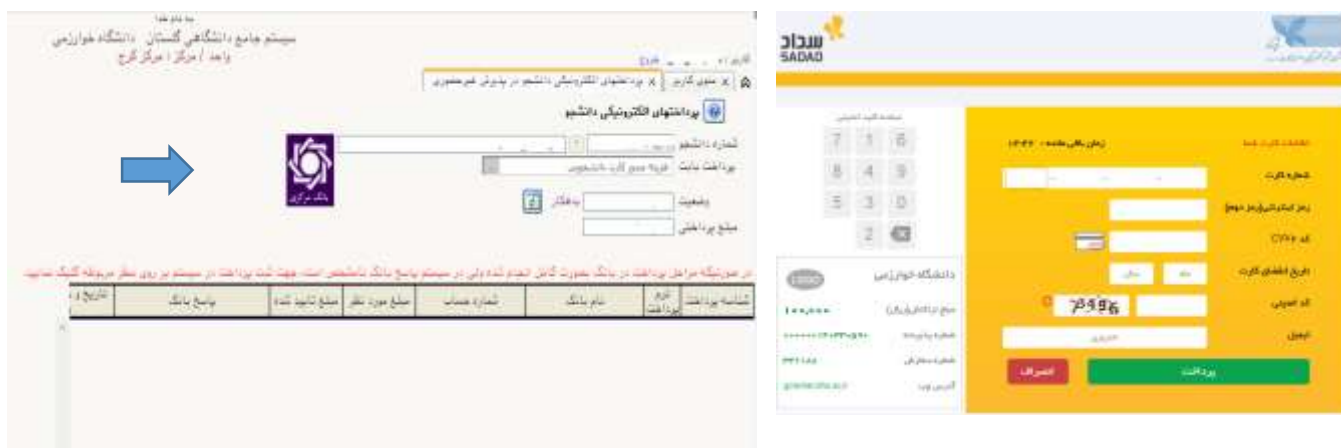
سیستم جامع دانشگاهی گلستان دانشگاه خوارزمی
واحد / مرکز / مرکز کرج

کاربر خروج

منوی کاربر | پرداختهای الکترونیکی دانشجو در پذیرش غیرحضوری

پرداختهای الکترونیکی دانشجو

شماره دانشجو
پرداخت بابت هزینه صدور کارت دانشجویی
وضعیت
مبلغ پرداختی

بانک مرکزی

در صورتیکه مراحل پرداخت در بانک بصورت کامل انجام شده ولی در سیستم پاسخ بانک نامشخص است، جهت ثبت پرداخت در سیستم بر روی نظر مربوطه کلیک نمایید

| شناسه پرداخت | نوع پرداخت | نام بانک | شماره حساب | مبلغ مورد نظر | مبلغ تایید شده | پاسخ بانک | تاریخ و |
|---|---|---|---|---|---|---|---|

سداد
SADAD

زمان باقی مانده ۱۴:۴۲

شماره کارت
رمز اینترنتی (رمز دوم)
کد CVV2
تاریخ انقضای کارت ماه سال
کد امنیتی 75996
ایمیل

پرداخت
انصراف

7 1 6
8 4 9
5 3 0
2

دانشگاه خوارزمی
مبلغ (ریال) ۱۰۰,۰۰۰
شماره پذیرنده
شماره ترمینال
آدرس وب